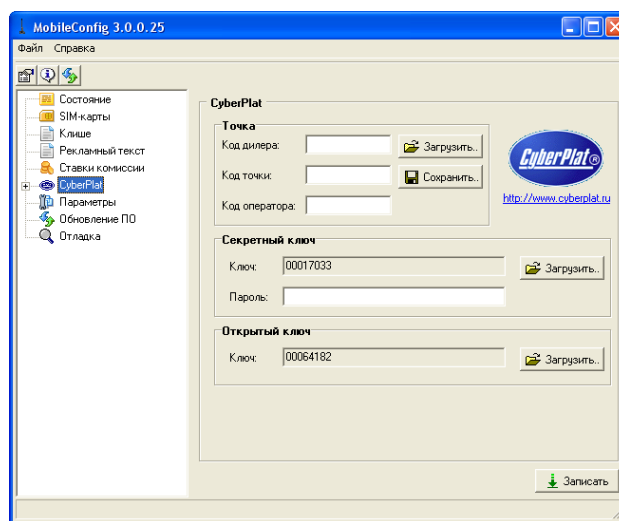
MobileConfig 3.0.0.25

Файл Справка

Состояние
SIM-карты
Клише
Рекламный текст
Ставки комиссии
CyberPlat
Параметры
Обновление ПО
Отладка

CyberPlat

Точка

Код дилера:

Загрузить..

Код точки:

Сохранить..

Код оператора:

CyberPlat

http://www.cyberplat.ru

Секретный ключ

Ключ: 00017033

Загрузить..

Пароль:

Открытый ключ

Ключ: 00064182

Загрузить..

Записать